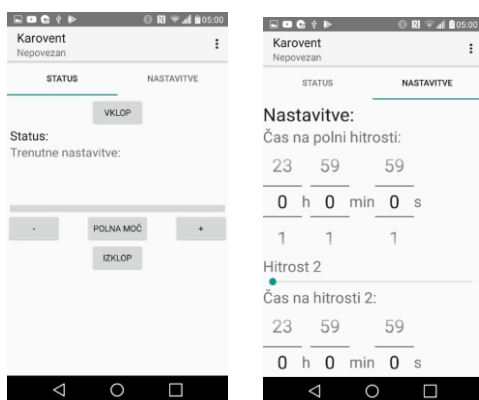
05:00
Karovent
Nepovezan
STATUS
NASTAVITVE
VKLOP
Status:
Trenutne nastavitve:
-
POLNA MOČ
+
IZKLOP

05:00
Karovent
Nepovezan
STATUS
NASTAVITVE
Nastavitve:
Čas na polni hitrosti:
23 59 59
0 h 0 min 0 s
1 1 1
Hitrost 2
Čas na hitrosti 2:
23 59 59
0 h 0 min 0 s